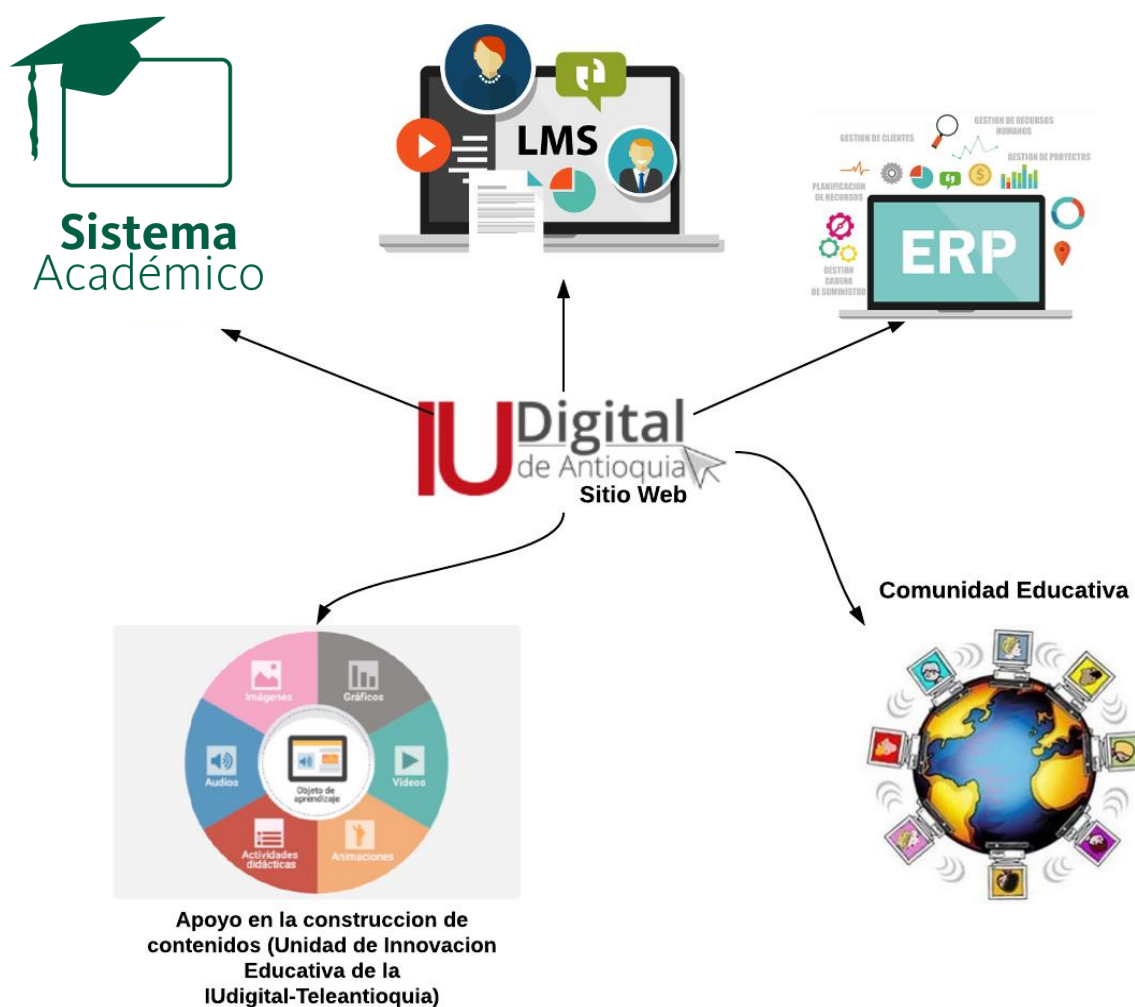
Sistema Académico

LMS

GESTION DE CLIENTES
GESTION DE RECURSOS HUMANOS
GESTION DE PROYECTOS
PLANIFICACION DE RECURSOS
GESTION CADENA DE SUMINISTRO
ERP

IU Digital de Antioquia
Sitio Web

Comunidad Educativa

Imágenes
Gráficos
Videos
Animaciones
Actividades didácticas
Audios
Objeto de aprendizaje

Apoyo en la construccion de contenidos (Unidad de Innovacion Educativa de la IUdigital-Teleantioquia)